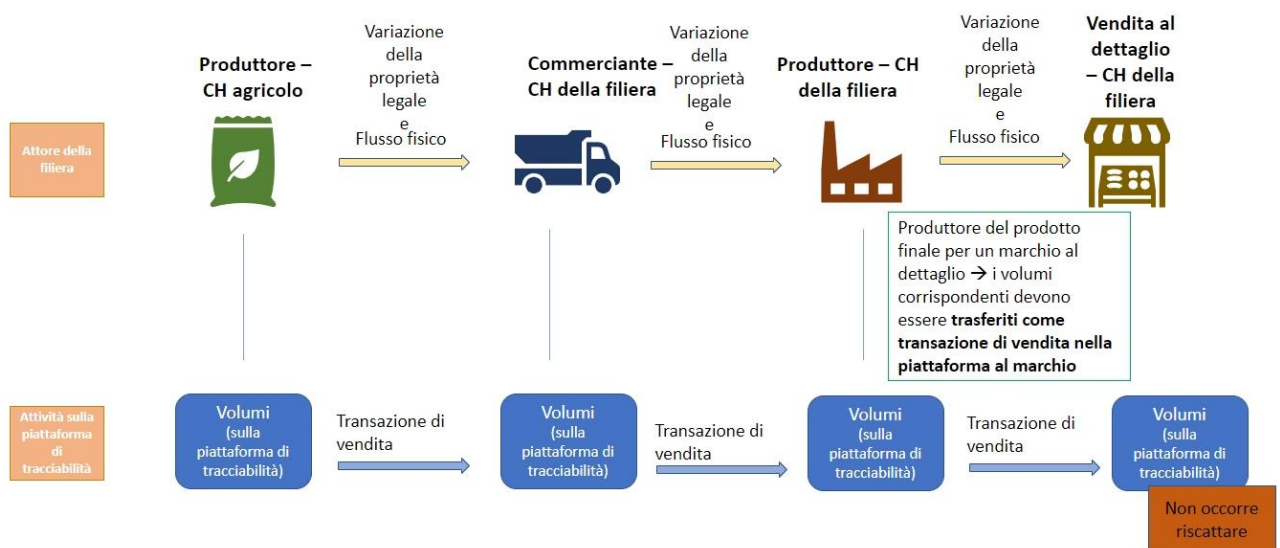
Attore della filiera

Produttore – CH agricolo

Variazione della proprietà legale e Flusso fisico

Commerciante – CH della filiera

Variazione della proprietà legale e Flusso fisico

Produttore – CH della filiera

Variazione della proprietà legale e Flusso fisico

Vendita al dettaglio – CH della filiera

Produttore del prodotto finale per un marchio al dettaglio → i volumi corrispondenti devono essere **trasferiti come transazione di vendita nella piattaforma al marchio**

Attività sulla piattaforma di tracciabilità

Volumi (sulla piattaforma di tracciabilità)

Transazione di vendita

Volumi (sulla piattaforma di tracciabilità)

Transazione di vendita

Volumi (sulla piattaforma di tracciabilità)

Transazione di vendita

Volumi (sulla piattaforma di tracciabilità)

Non occorre riscattare